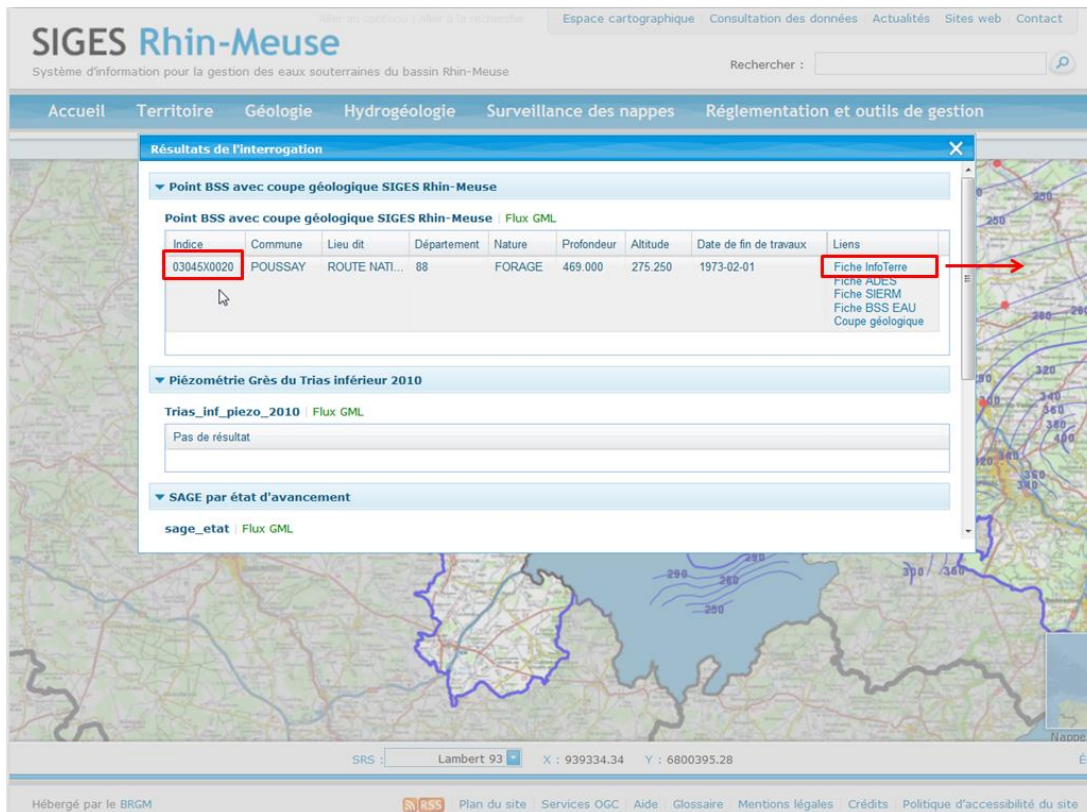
SIGES Rhin-Meuse
Système d'information pour la gestion des eaux souterraines du bassin Rhin-Meuse

Aller au contenu | Aller à la recherche

Espace cartographique | Consultation des données | Actualités | Sites web | Contact

Rechercher :

Accueil Territoire Géologie Hydrogéologie Surveillance des nappes Réglementation et outils de gestion

Résultats de l'interrogation

▼ Point BSS avec coupe géologique SIGES Rhin-Meuse

Point BSS avec coupe géologique SIGES Rhin-Meuse | Flux GML

| Indice | Commune | Lieu dit | Département | Nature | Profondeur | Altitude | Date de fin de travaux | Liens |
|---|---|---|---|---|---|---|---|---|
| 03045X0020 | POUSSAY | ROUTE NATI... | 88 | FORAGE | 469.000 | 275.250 | 1973-02-01 | Fiche InfoTerre Fiche ADES Fiche SIERM Fiche BSS EAU Coupe géologique |

▼ Piézométrie Grès du Trias inférieur 2010

Trias_inf_piezo_2010 | Flux GML

Pas de résultat

▼ SAGE par état d'avancement

sage_etat | Flux GML

250 280 290 300 320 340 360 380 400 250 260 280 290 300 360

Nappe

SRS : Lambert 93 X : 939334.34 Y : 6800395.28

Hébergé par le BRGM

RSS | Plan du site | Services OGC | Aide | Glossaire | Mentions légales | Crédits | Politique d'accessibilité du site